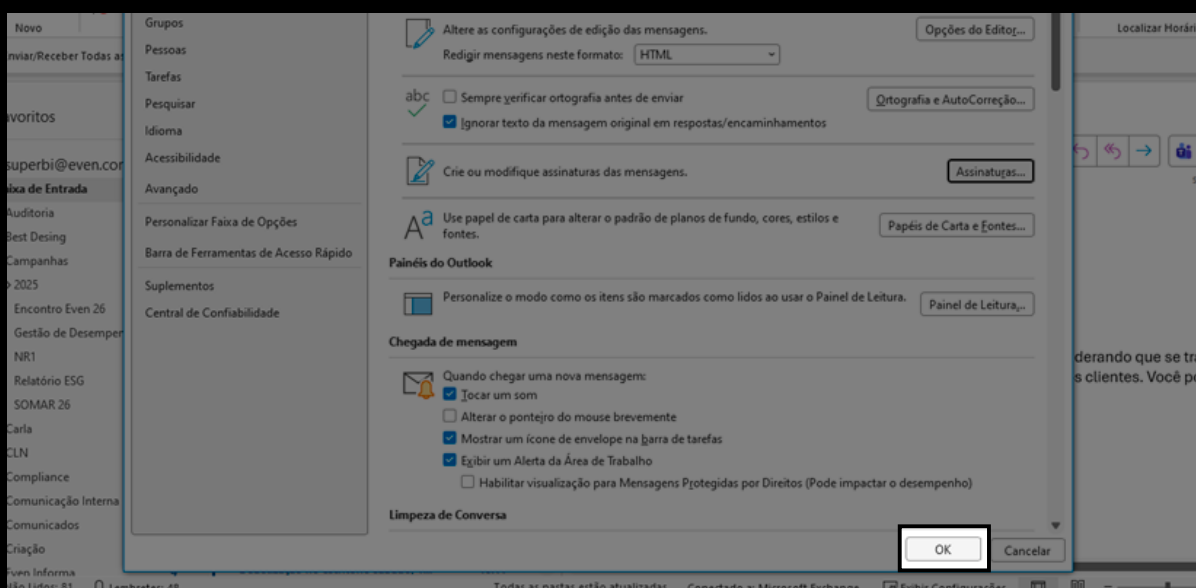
Novo
nviar/Receber Todas a
voritos
superbi@even.cor
ixa de Entrada
Auditoria
Best Desing
Campanhas
2025
Encontro Even 26
Gestão de Desemper
NR1
Relatório ESG
SOMAR 26
Carla
CLN
Compliance
Comunicação Interna
Comunicados
Criação
Even Informa

Grupos
Pessoas
Tarefas
Pesquisar
Idioma
Acessibilidade
Avançado
Personalizar Faixa de Opções
Barra de Ferramentas de Acesso Rápido
Suplementos
Central de Confiabilidade

Altere as configurações de edição das mensagens.
Opções do Editor...
Redigir mensagens neste formato: HTML

abc
Sempre verificar ortografia antes de enviar
Ortografia e AutoCorreção...
Ignorar texto da mensagem original em respostas/encaminhamentos

Crie ou modifique assinaturas das mensagens.
Assinaturas...

Use papel de carta para alterar o padrão de planos de fundo, cores, estilos e fontes.
Papéis de Carta e Fontes...

Painéis do Outlook
Personalize o modo como os itens são marcados como lidos ao usar o Painel de Leitura.
Painel de Leitura...

Chegada de mensagem
Quando chegar uma nova mensagem:
Tocar um som
Alterar o ponteiro do mouse brevemente
Mostrar um ícone de envelope na barra de tarefas
Exibir um Alerta da Área de Trabalho
Habilitar visualização para Mensagens Protegidas por Direitos (Pode impactar o desempenho)

Limpeza de Conversa

OK
Cancelar

Localizar Horári
derando que se tra
s clientes. Você po